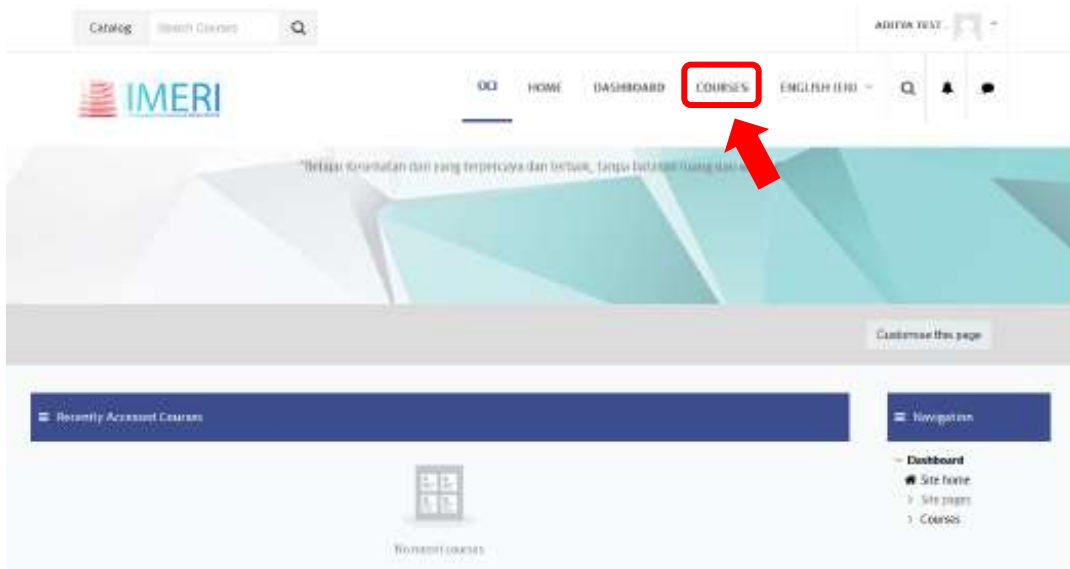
Catalog Search Courses

ADITYA TEST

IMERI

HOME DASHBOARD COURSES ENGLISH (EN)

"Belajar kesehatan dari yang terpercaya dan terbaik, tanpa batasan ruang dan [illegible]

Customise this page

Recently Accessed Courses

Navigation

Dashboard
Site home
Site pages
Courses

No recent courses